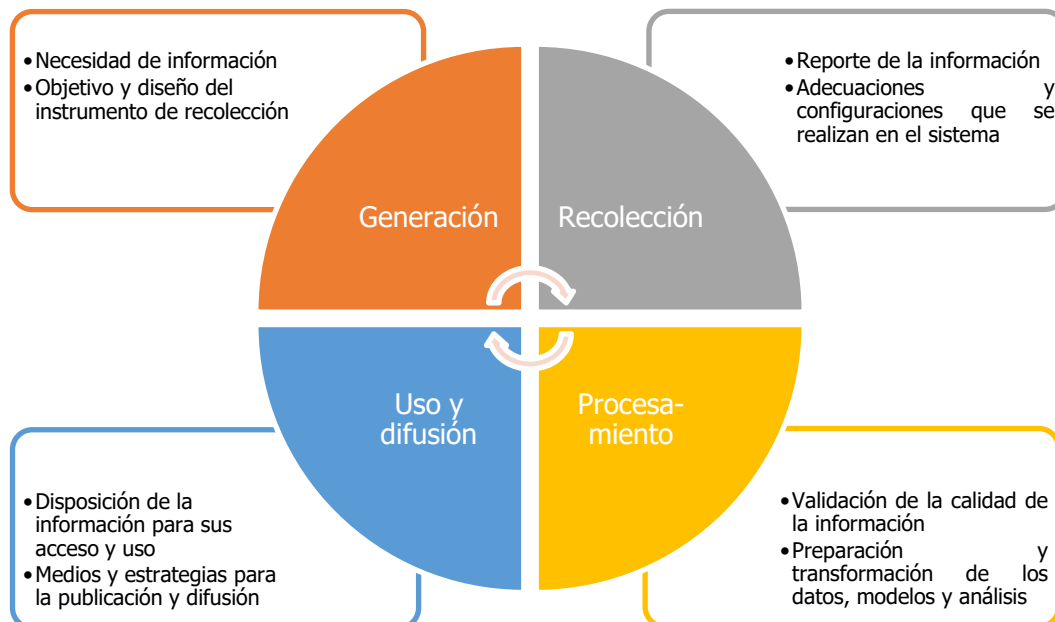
• Necesidad de información
• Objetivo y diseño del instrumento de recolección

• Reporte de la información
• Adecuaciones y configuraciones que se realizan en el sistema

Generación

Recolección

Uso y difusión

Procesamiento

• Disposición de la información para sus acceso y uso
• Medios y estrategias para la publicación y difusión

• Validación de la calidad de la información
• Preparación y transformación de los datos, modelos y análisis